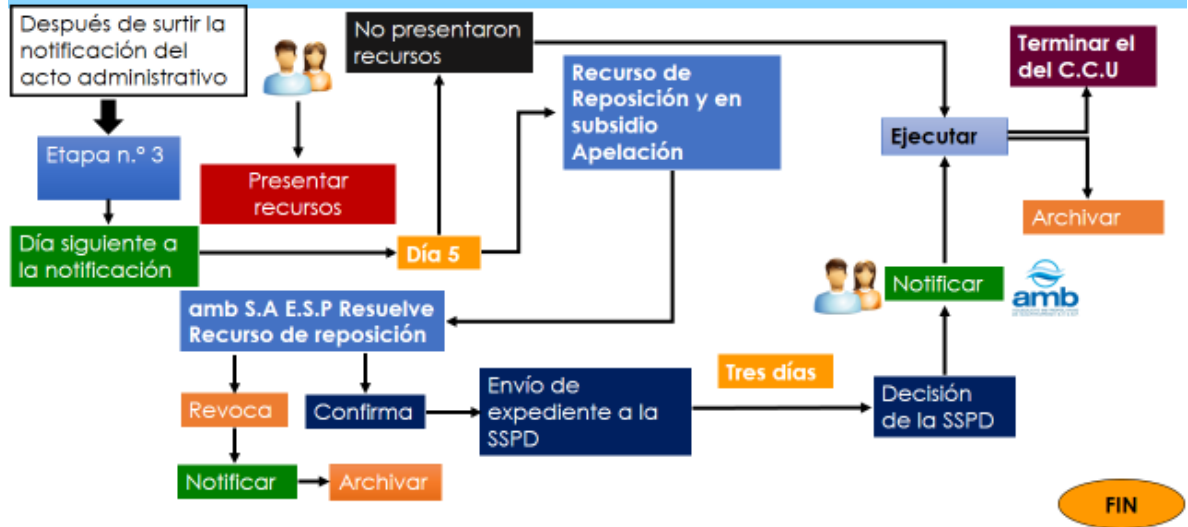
Después de surtir la notificación del acto administrativo

Etapa n.º 3

Presentar recursos

No presentaron recursos

Recurso de Reposición y en subsidio Apelación

Terminar el del C.C.U

Ejecutar

Archivar

Día siguiente a la notificación

Día 5

Notificar

amb

amb S.A E.S.P Resuelve Recurso de reposición

Tres días

Revoca

Confirma

Envío de expediente a la SSPD

Decisión de la SSPD

Notificar

Archivar

FIN